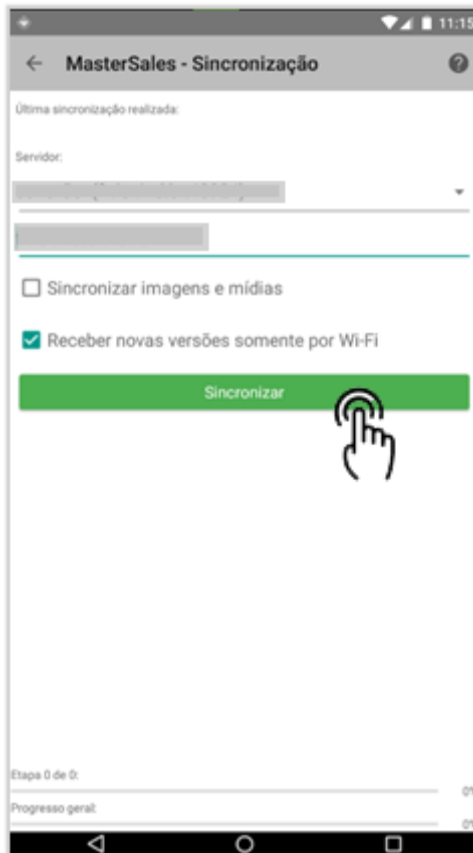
11:15

MasterSales - Sincronização

Última sincronização realizada:

Servidor:

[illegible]

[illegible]

Sincronizar imagens e mídias

Receber novas versões somente por Wi-Fi

Sincronizar

Etapa 0 de 0:

0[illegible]

Progresso geral:

0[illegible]